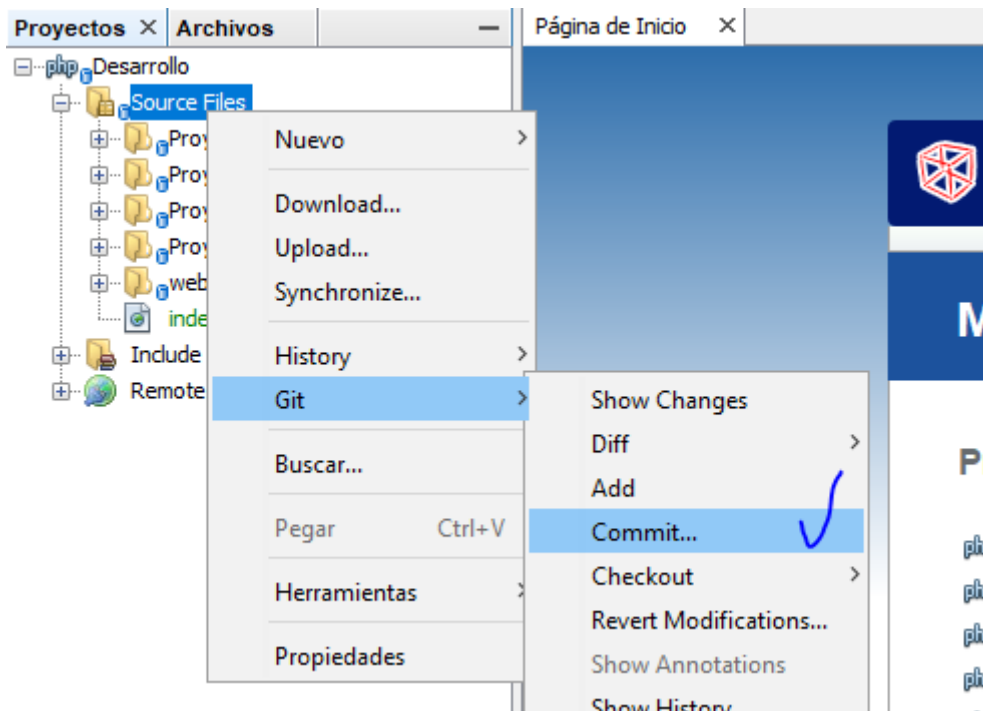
Proyectos × Archivos —

php Desarrollo
Source Files
Proy
Proy
Proy
Proy
web
inde
Include
Remote

Página de Inicio ×

Nuevo
Download...
Upload...
Synchronize...
History
Git
Buscar...
Pegar Ctrl+V
Herramientas
Propiedades

Show Changes
Diff
Add
Commit...
Checkout
Revert Modifications...
Show Annotations
Show History

M
P
ph
ph
ph
ph